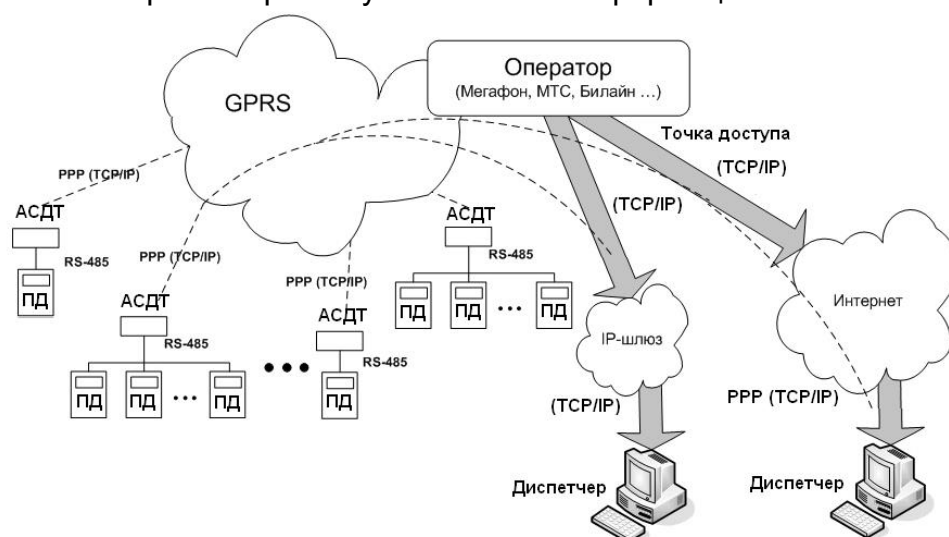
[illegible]

GPRS

Оператор
(Мегафон, МТС, Билайн ...)

Точка доступа
(TCP/IP)

(TCP/IP)

PPP (TCP/IP)

АСДТ
RS-485
ПД

PPP (TCP/IP)

АСДТ
RS-485
ПД ПД ... ПД

PPP (TCP/IP)

АСДТ
RS-485
ПД

АСДТ
RS-485
ПД ПД ... ПД

IP-шлюз

Интернет

(TCP/IP)

PPP (TCP/IP)

Диспетчер

Диспетчер